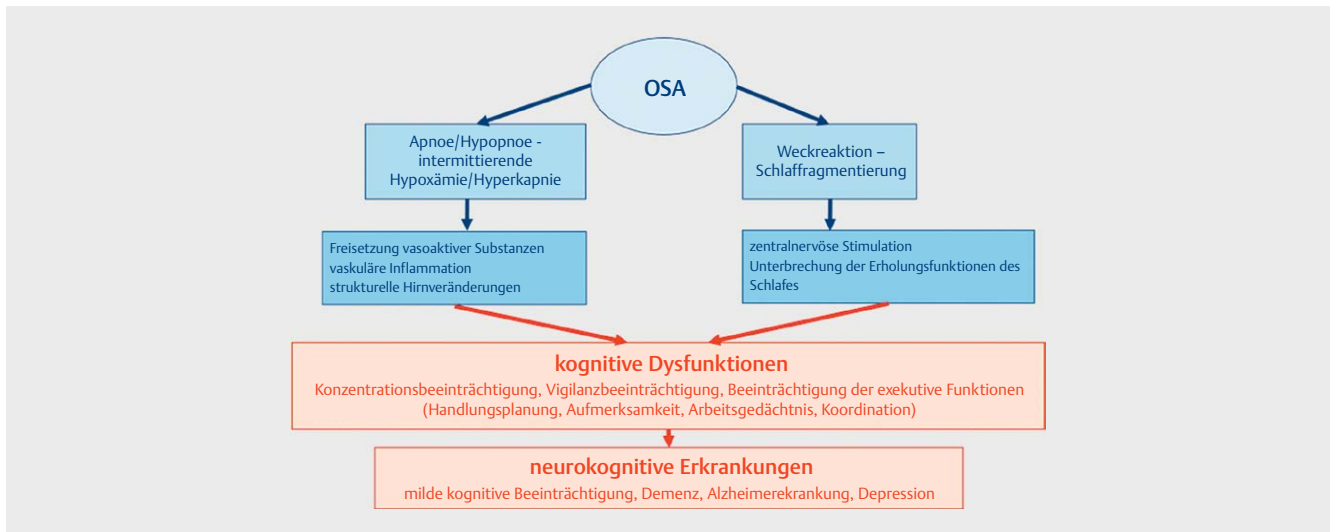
OSA

Apnoe/Hypopnoe - intermittierende Hypoxämie/Hyperkapnie

Weckreaktion – Schlaffragmentierung

Freisetzung vasoaktiver Substanzen
vaskuläre Inflammation
strukturelle Hirnveränderungen

zentralnervöse Stimulation
Unterbrechung der Erholungsfunktionen des Schlafes

kognitive Dysfunktionen
Konzentrationsbeeinträchtigung, Vigilanzbeeinträchtigung, Beeinträchtigung der exekutive Funktionen (Handlungsplanung, Aufmerksamkeit, Arbeitsgedächtnis, Koordination)

neurokognitive Erkrankungen
milde kognitive Beeinträchtigung, Demenz, Alzheimererkrankung, Depression